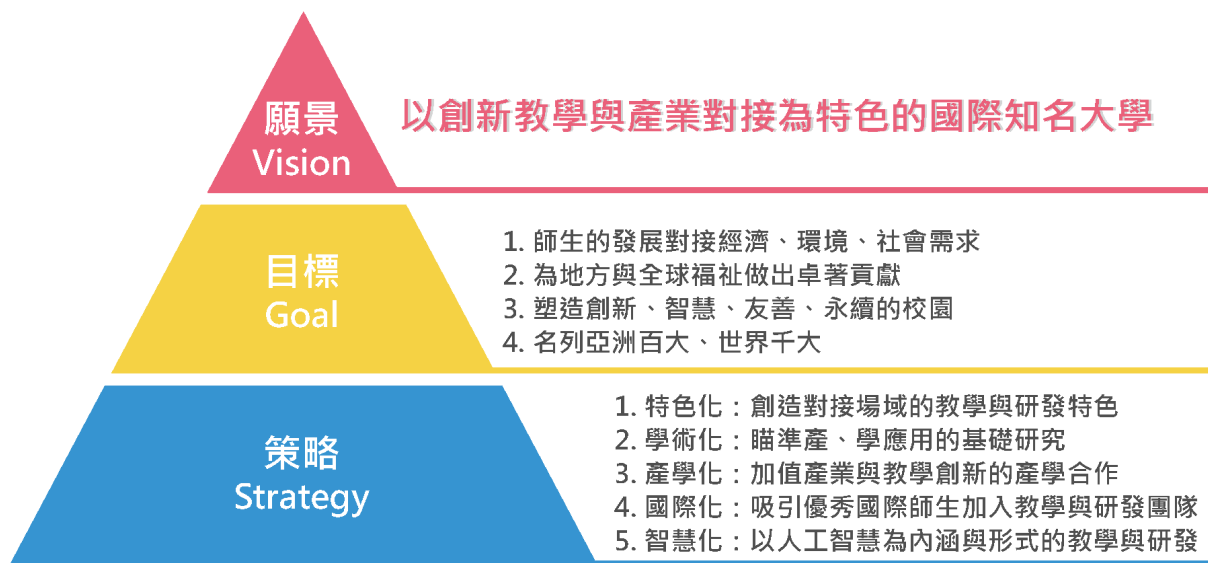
願景
Vision

以創新教學與產業對接為特色的國際知名大學

目標
Goal

1. 師生的發展對接經濟、環境、社會需求
2. 為地方與全球福祉做出卓著貢獻
3. 塑造創新、智慧、友善、永續的校園
4. 名列亞洲百大、世界千大

策略
Strategy

1. 特色化：創造對接場域的教學與研發特色
2. 學術化：瞄準產、學應用的基礎研究
3. 產學化：加值產業與教學創新的產學合作
4. 國際化：吸引優秀國際師生加入教學與研發團隊
5. 智慧化：以人工智慧為內涵與形式的教學與研發